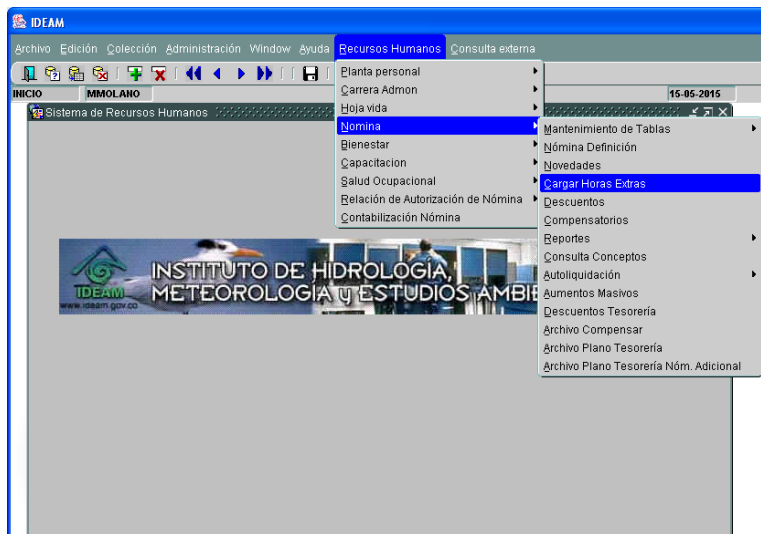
IDEAM

Archivo Edición Colección Administración Window Ayuda Recursos Humanos Consulta externa

INICIO MMOLANO 15-05-2015

Sistema de Recursos Humanos

Planta personal
Carrera Admon
Hoja vida
Nomina
Bienestar
Capacitacion
Salud Ocupacional
Relación de Autorización de Nómina
Contabilización Nómina

Mantenimiento de Tablas
Nómina Definición
Novedades
Cargar Horas Extras
Descuentos
Compensatorios
Reportes
Consulta Conceptos
Autoliquidación
Aumentos Masivos
Descuentos Tesorería
Archivo Compensar
Archivo Plano Tesorería
Archivo Plano Tesorería Nóm. Adicional

IDEAM
www.ideam.gov.co
INSTITUTO DE HIDROLOGÍA, METEOROLOGÍA y ESTUDIOS AMBIE